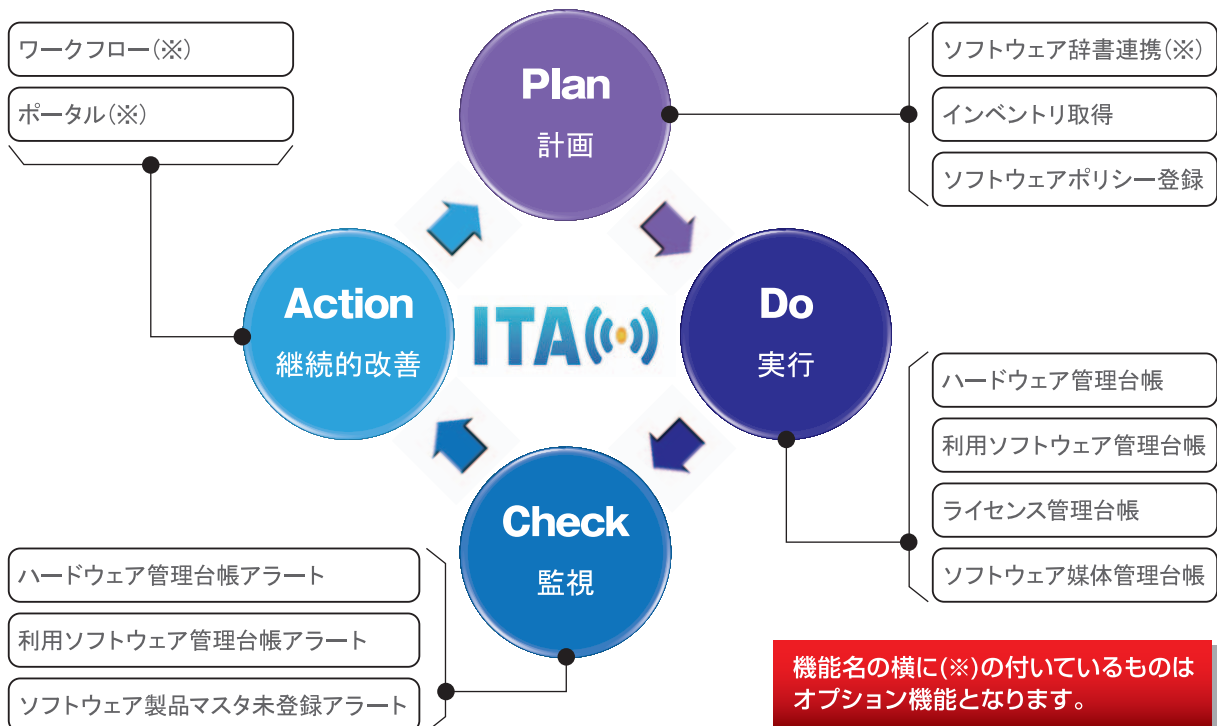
ワークフロー(※)

ポータル(※)

Plan
計画

ソフトウェア辞書連携(※)

インベントリ取得

ソフトウェアポリシー登録

Action
継続的改善

ITA

Do
実行

ハードウェア管理台帳

利用ソフトウェア管理台帳

ライセンス管理台帳

ソフトウェア媒体管理台帳

Check
監視

ハードウェア管理台帳アラート

利用ソフトウェア管理台帳アラート

ソフトウェア製品マスタ未登録アラート

機能名の横に(※)の付いているものはオプション機能となります。